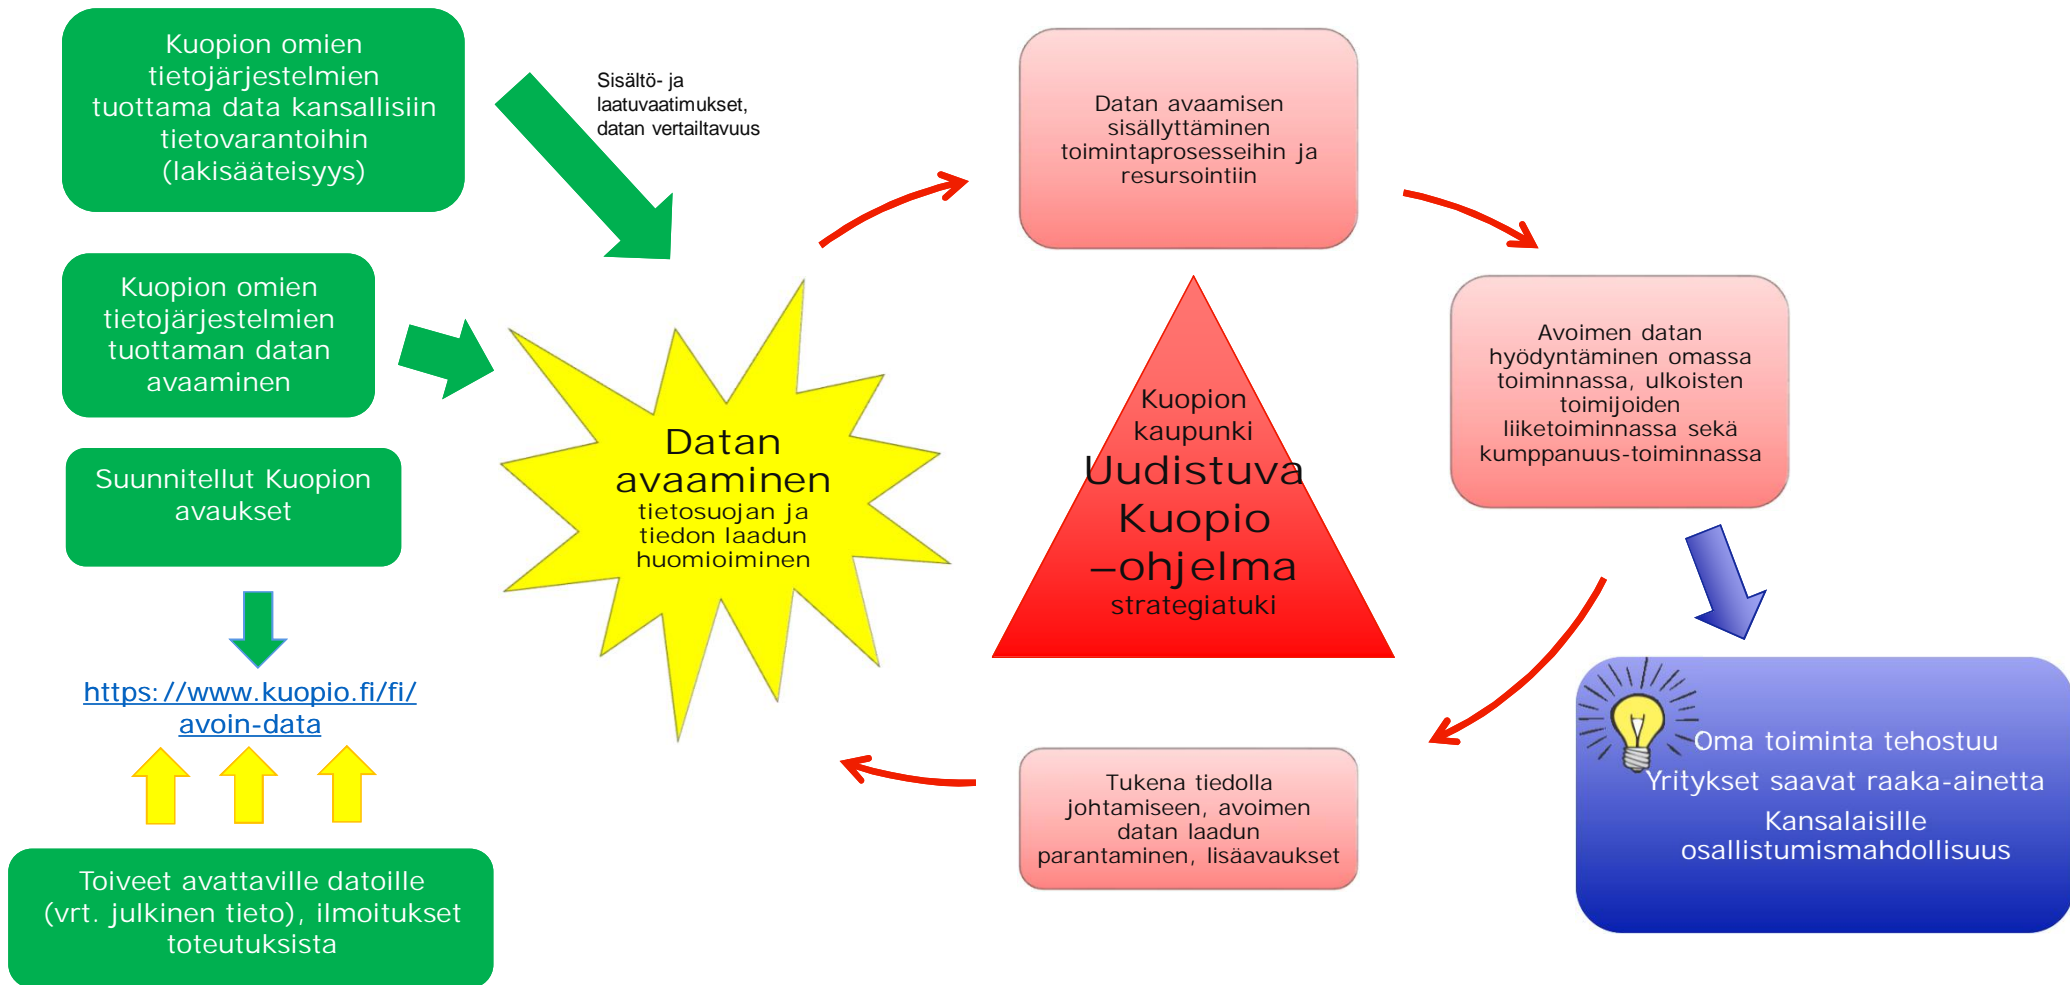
Kuopion omien tietojärjestelmien tuottama data kansallisiin tietovarantoihin (lakisääteisyys)

Sisältö- ja laatuvaatimukset, datan vertailtavuus

Kuopion omien tietojärjestelmien tuottaman datan avaaminen

Suunnitellut Kuopion avaukset

https://www.kuopio.fi/fi/avoin-data

Toiveet avattaville datoille (vrt. julkinen tieto), ilmoitukset toteutuksista

Datan avaaminen
tietosuojan ja tiedon laadun huomioiminen

Datan avaamisen sisällyttäminen toimintaprosesseihin ja resursointiin

Kuopion kaupunki
Uudistuva Kuopio –ohjelma
strategiatuki

Avoimen datan hyödyntäminen omassa toiminnassa, ulkoisten toimijoiden liiketoiminnassa sekä kumppanuus-toiminnassa

Oma toiminta tehostuu
Yritykset saavat raaka-ainetta
Kansalaisille osallistumismahdollisuus

Tukena tiedolla johtamiseen, avoimen datan laadun parantaminen, lisäavaukset